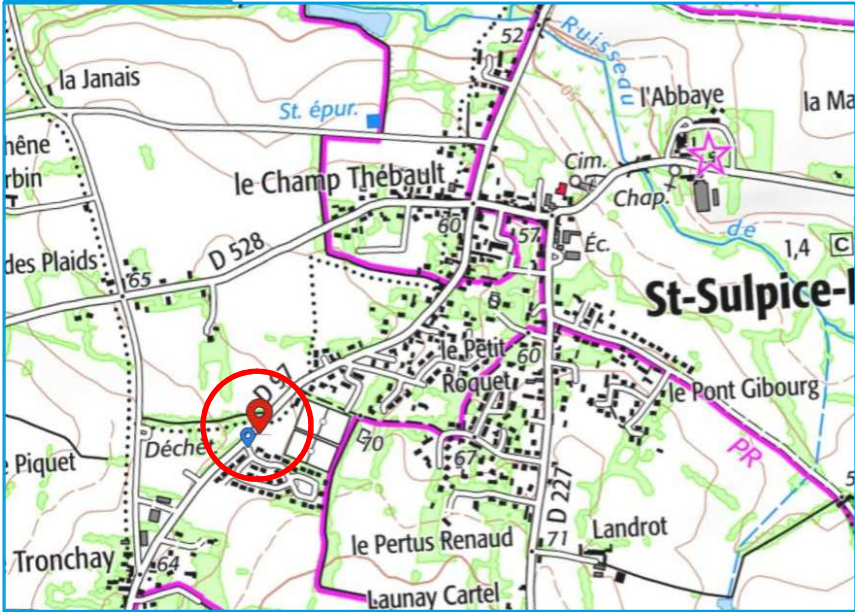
52
Ruisseau
la Janais
l'Abbaye
la Ma
St. épur.
hêne
rbin
le Champ Thébault
Cim.
Chap.
60
57
Éc.
de
1,4
C
des Plaids
65
D 528
St-Sulpice-
le Petit
Roquet
60
D 7
le Pont Gibourg
Déche
70
PR
Piquet
67
D 227
Landrot
Tronchay
64
le Pertus Renaud
71
Launay Cartel
5